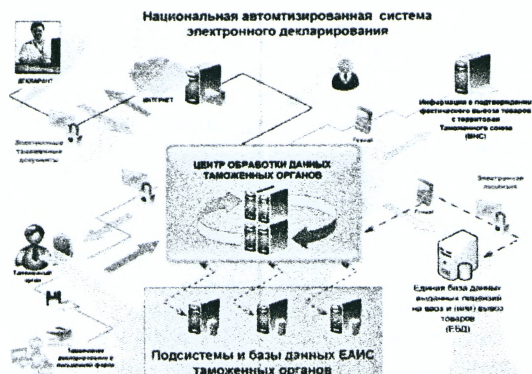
Национальная автомтизированная система электронного декларирования

ДЕКЛАРАНТ

ИНТЕРНЕТ

Электронные таможенные документы

Информация о подтверждении фактического вывоза товаров с территории Таможенного союза (ВНС)

ЦЕНТР ОБРАБОТКИ ДАННЫХ ТАМОЖЕННЫХ ОРГАНОВ

Электронные лицензии

Таможенный орган

Единая база данных выданных лицензий на ввоз и (или) вывоз товаров (ЕБД)

Таможенное декларирование в письменной форме

Подсистемы и базы данных ЕАИС таможенных органов